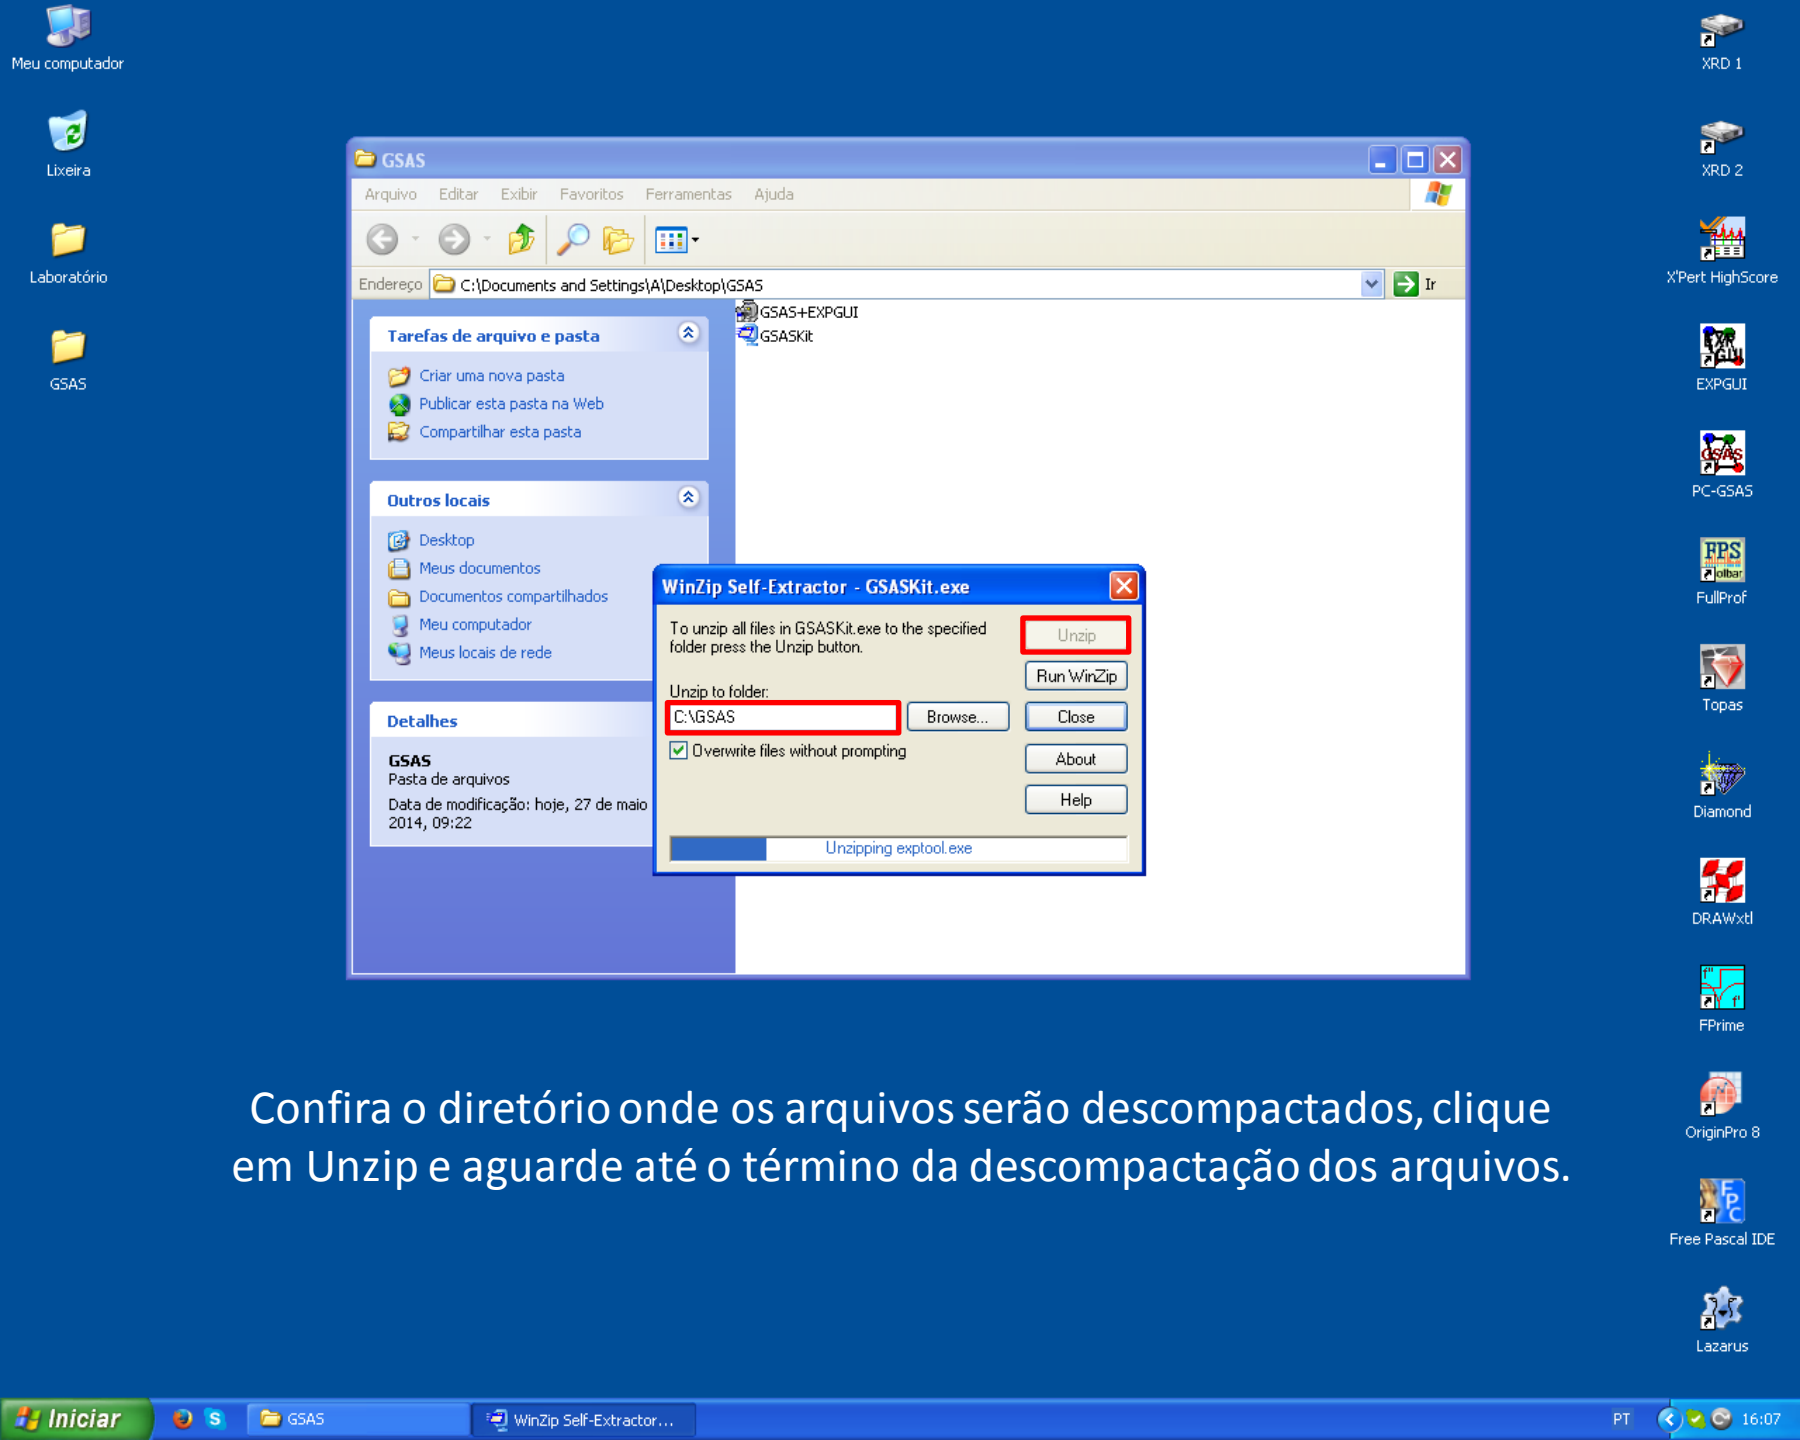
Meu computador

Lixeira

Laboratório

GSAS

XRD 1

XRD 2

X'Pert HighScore

EXPGUI

PC-GSAS

FullProf

Topas

Diamond

DRAWxtl

FPrime

OriginPro 8

Free Pascal IDE

Lazarus

GSAS

Arquivo Editar Exibir Favoritos Ferramentas Ajuda

Endereço C:\Documents and Settings\A\Desktop\GSAS Ir

Tarefas de arquivo e pasta

Criar uma nova pasta
Publicar esta pasta na Web
Compartilhar esta pasta

Outros locais

Desktop
Meus documentos
Documentos compartilhados
Meu computador
Meus locais de rede

Detalhes

GSAS
Pasta de arquivos
Data de modificação: hoje, 27 de maio 2014, 09:22

GSAS+EXPGUI
GSASKit

WinZip Self-Extractor - GSASKit.exe

To unzip all files in GSASKit.exe to the specified folder press the Unzip button.

Unzip to folder:
C:\GSAS
Browse...
Overwrite files without prompting

Unzip
Run WinZip
Close
About
Help

Unzipping exptool.exe

Confira o diretório onde os arquivos serão descompactados, clique em Unzip e aguarde até o término da descompactação dos arquivos.

Iniciar GSAS WinZip Self-Extractor... PT 16:07